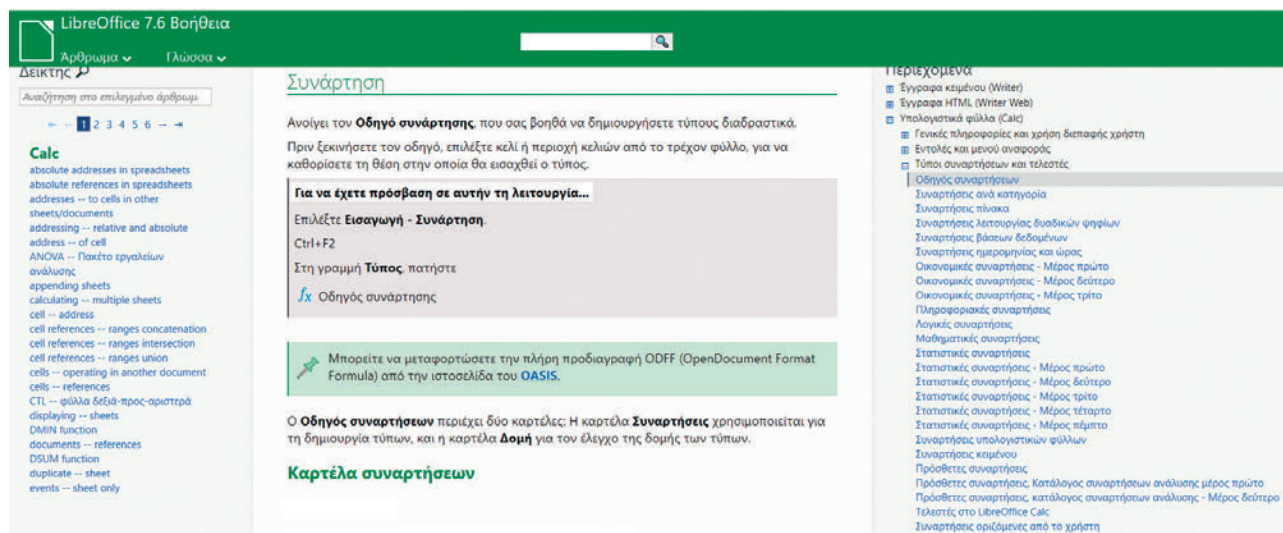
LibreOffice 7.6 Βοήθεια

Άρθρωμα Γλώσσα

Δείκτης

Αναζήτηση στο επιλεγμένο άρθρωμ

← ← 1 2 3 4 5 6 → →

Calc
absolute addresses in spreadsheets
absolute references in spreadsheets
addresses -- to cells in other sheets/documents
addressing -- relative and absolute
address -- of cell
ANOVA -- Πακέτο εργαλείων ανάλυσης
appending sheets
calculating -- multiple sheets
cell -- address
cell references -- ranges concatenation
cell references -- ranges intersection
cell references -- ranges union
cells -- operating in another document
cells -- references
CTL -- φύλλα δεξιά-προς-αριστερά
displaying -- sheets
DMIN function
documents -- references
DSUM function
duplicate -- sheet
events -- sheet only

Συνάρτηση

Ανοίγει τον Οδηγό συνάρτησης, που σας βοηθά να δημιουργήσετε τύπους διαδραστικά.

Πριν ξεκινήσετε τον οδηγό, επιλέξτε κελί ή περιοχή κελιών από το τρέχον φύλλο, για να καθορίσετε τη θέση στην οποία θα εισαχθεί ο τύπος.

Για να έχετε πρόσβαση σε αυτήν τη λειτουργία...

Επιλέξτε Εισαγωγή - Συνάρτηση.

Ctrl+F2

Στη γραμμή Τύπος, πατήστε

$f_x$ Οδηγός συνάρτησης

Μπορείτε να μεταφορτώσετε την πλήρη προδιαγραφή ODFF (OpenDocument Format Formula) από την ιστοσελίδα του OASIS.

Ο Οδηγός συναρτήσεων περιέχει δύο καρτέλες: Η καρτέλα Συναρτήσεις χρησιμοποιείται για τη δημιουργία τύπων, και η καρτέλα Δομή για τον έλεγχο της δομής των τύπων.

Καρτέλα συναρτήσεων

Περιεχόμενα
Έγγραφα κειμένου (Writer)
Έγγραφα HTML (Writer Web)
Υπολογιστικά φύλλα (Calc)
Γενικές πληροφορίες και χρήση διεπαφής χρήστη
Εντολές και μενού αναφοράς
Τύποι συναρτήσεων και τελεστές
Οδηγός συναρτήσεων
Συναρτήσεις ανά κατηγορία
Συναρτήσεις πίνακα
Συναρτήσεις λειτουργίας δυαδικών ψηφίων
Συναρτήσεις βάσεων δεδομένων
Συναρτήσεις ημερομηνίας και ώρας
Οικονομικές συναρτήσεις - Μέρος πρώτο
Οικονομικές συναρτήσεις - Μέρος δεύτερο
Οικονομικές συναρτήσεις - Μέρος τρίτο
Πληροφοριακές συναρτήσεις
Λογικές συναρτήσεις
Μαθηματικές συναρτήσεις
Στατιστικές συναρτήσεις
Στατιστικές συναρτήσεις - Μέρος πρώτο
Στατιστικές συναρτήσεις - Μέρος δεύτερο
Στατιστικές συναρτήσεις - Μέρος τρίτο
Στατιστικές συναρτήσεις - Μέρος τέταρτο
Στατιστικές συναρτήσεις - Μέρος πέμπτο
Συναρτήσεις υπολογιστικών φύλλων
Συναρτήσεις κειμένου
Πρόσθετες συναρτήσεις
Πρόσθετες συναρτήσεις, Κατάλογος συναρτήσεων ανάλυσης μέρος πρώτο
Πρόσθετες συναρτήσεις, κατάλογος συναρτήσεων ανάλυσης - Μέρος δεύτερο
Τελεστές στο LibreOffice Calc
Συναρτήσεις οριζόμενες από το χρήστη